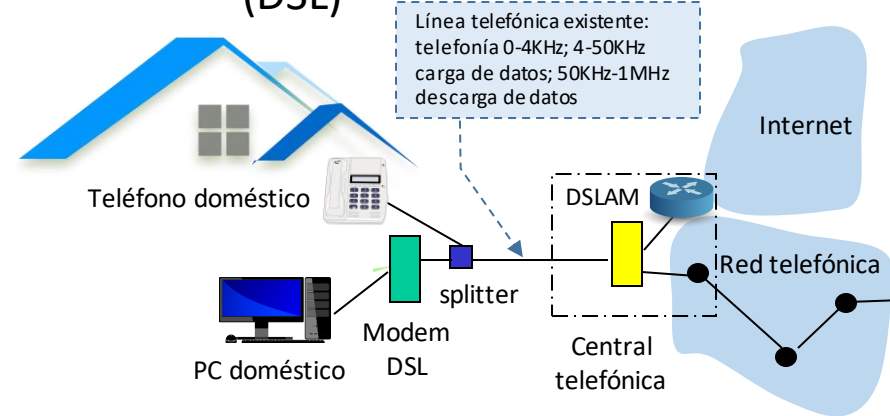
(DSL)

Línea telefónica existente: telefonía 0-4KHz; 4-50KHz carga de datos; 50KHz-1MHz descarga de datos

Internet

Teléfono doméstico

DSLAM

Red telefónica

splitter

Modem DSL

PC doméstico

Central telefónica